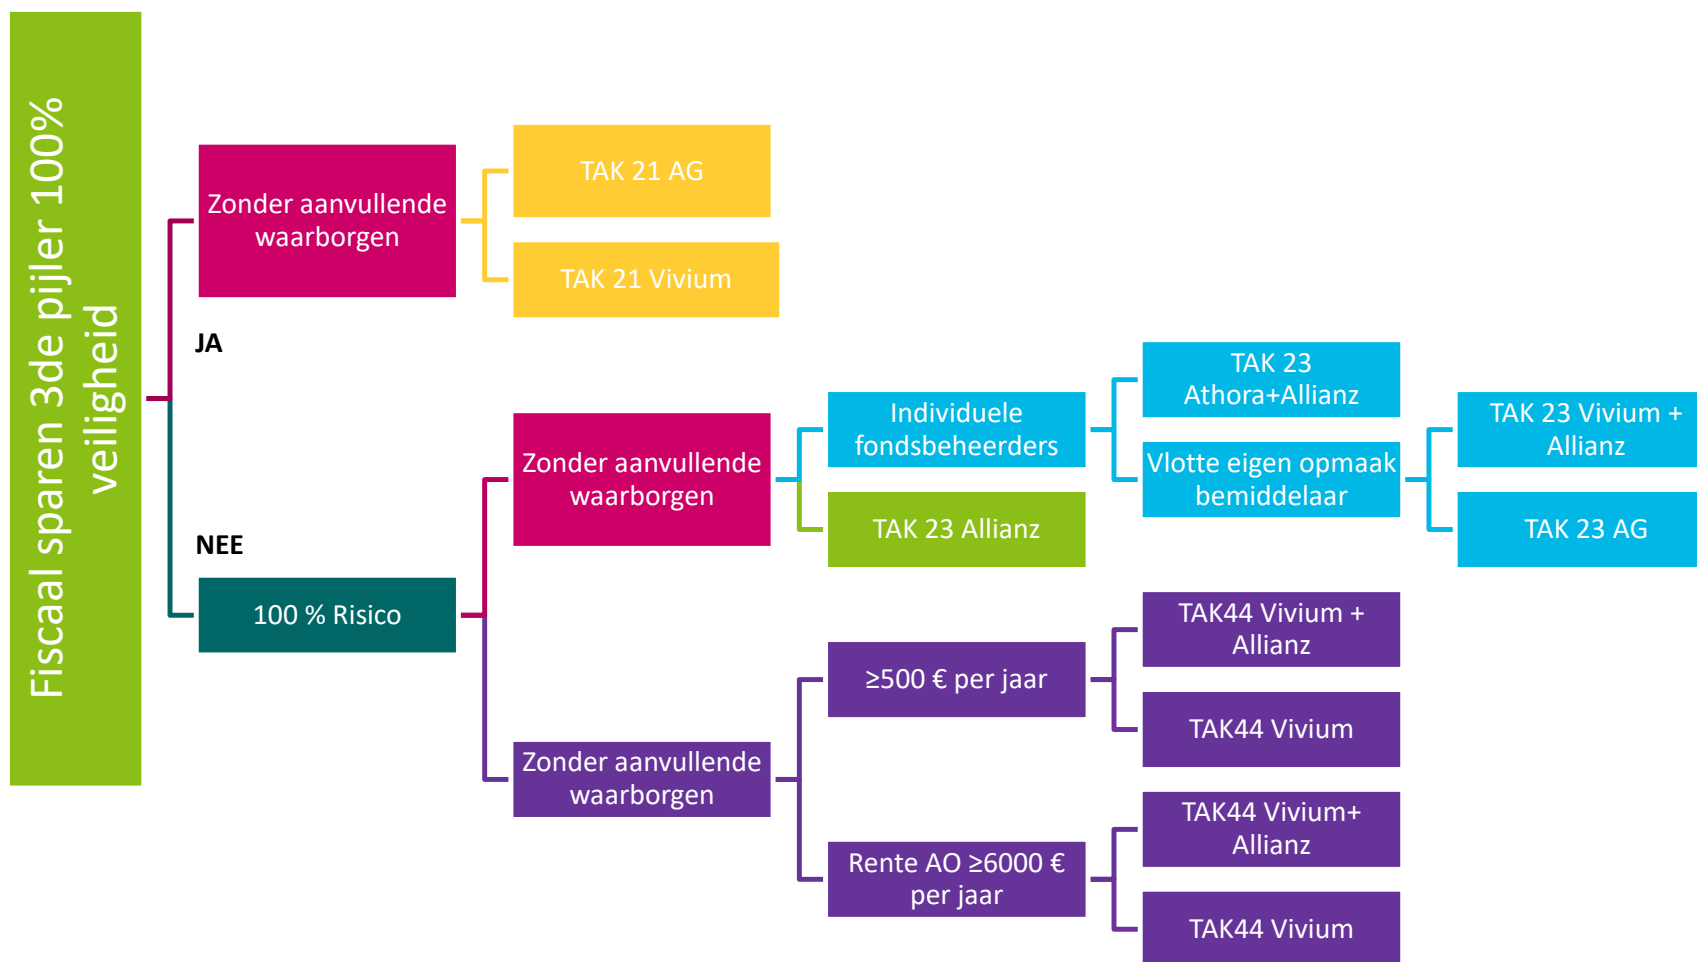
Fiscaal sparen 3de pijler 100% veiligheid

JA

NEE

Zonder aanvullende waarborgen

TAK 21 AG

TAK 21 Vivium

100 % Risico

Zonder aanvullende waarborgen

Individuele fondsbeheerders

TAK 23 Allianz

TAK 23 Athora+Allianz

Vlotte eigen opmaak bemiddelaar

TAK 23 Vivium + Allianz

TAK 23 AG

Zonder aanvullende waarborgen

≥500 € per jaar

TAK44 Vivium + Allianz

TAK44 Vivium

Rente AO ≥6000 € per jaar

TAK44 Vivium+ Allianz

TAK44 Vivium